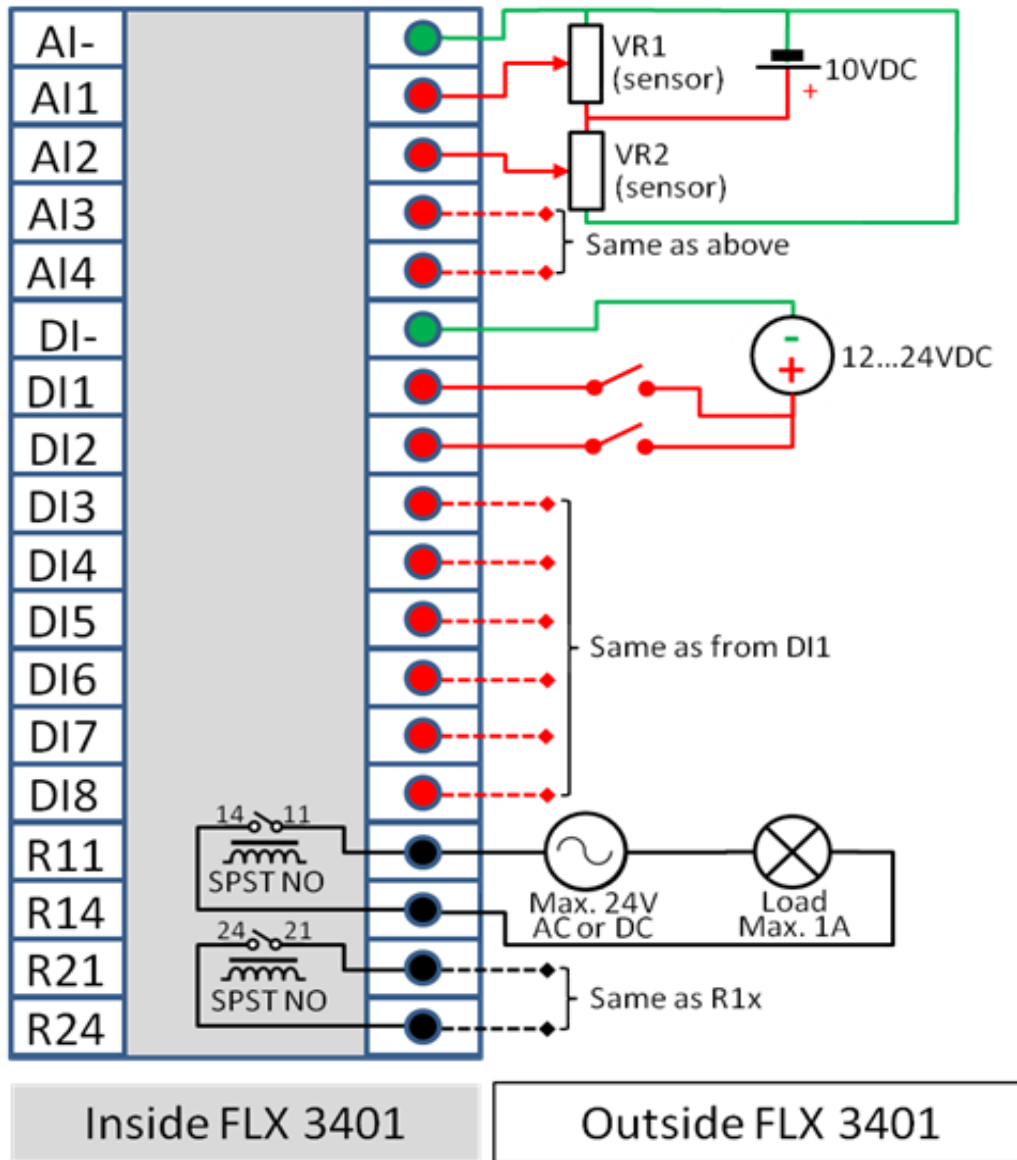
AI-
AI1
AI2
AI3
AI4
DI-
DI1
DI2
DI3
DI4
DI5
DI6
DI7
DI8
R11
R14
R21
R24

VR1 (sensor)
10VDC
+
VR2 (sensor)
Same as above
-
+
12...24VDC
Same as from DI1
14 11
SPST NO
24 21
SPST NO
Max. 24V AC or DC
Load Max. 1A
Same as R1x

Inside FLX 3401
Outside FLX 3401